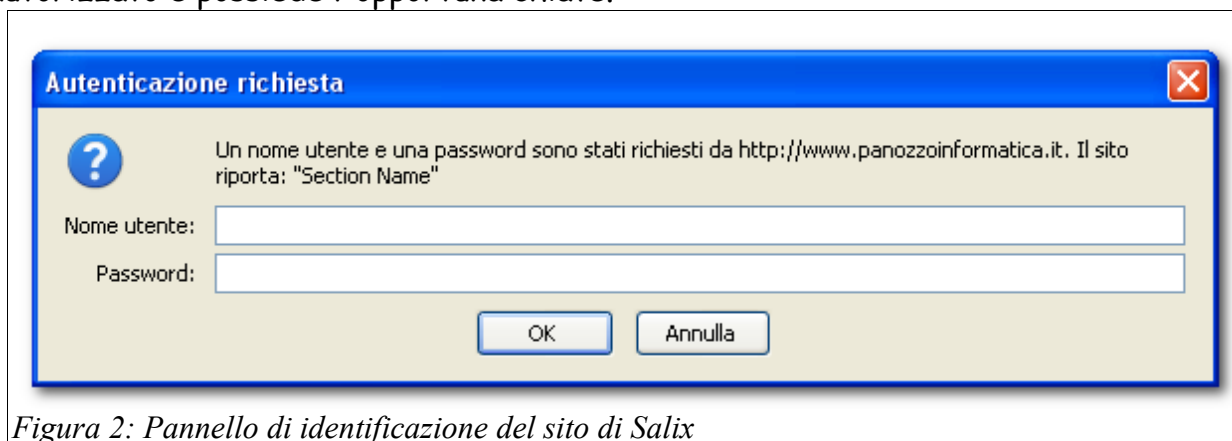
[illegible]

Autenticazione richiesta

Un nome utente e una password sono stati richiesti da http://www.panozzoinformatica.it. Il sito riporta: "Section Name"

Nome utente:

Password:

OK

Annulla

Figura 2: Pannello di identificazione del sito di Salix